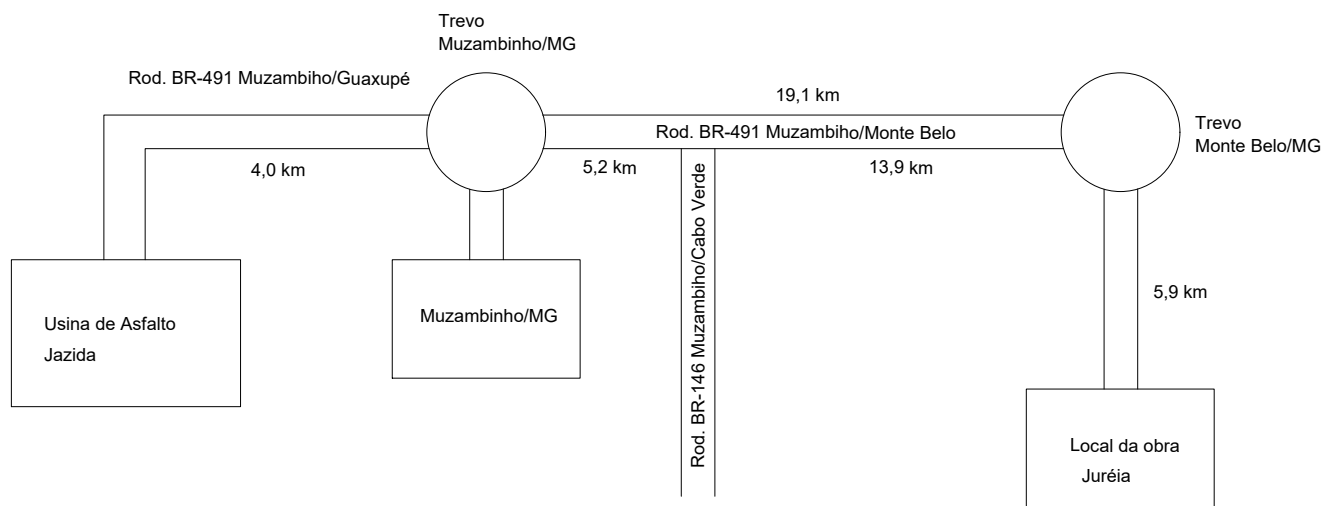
Trevo Muzambinho/MG

Rod. BR-491 Muzambiho/Guaxupé

19,1 km

Rod. BR-491 Muzambiho/Monte Belo

Trevo Monte Belo/MG

4,0 km

5,2 km

13,9 km

Rod. BR-146 Muzambiho/Cabo Verde

5,9 km

Usina de Asfalto
Jazida

Muzambinho/MG

Local da obra
Juréia